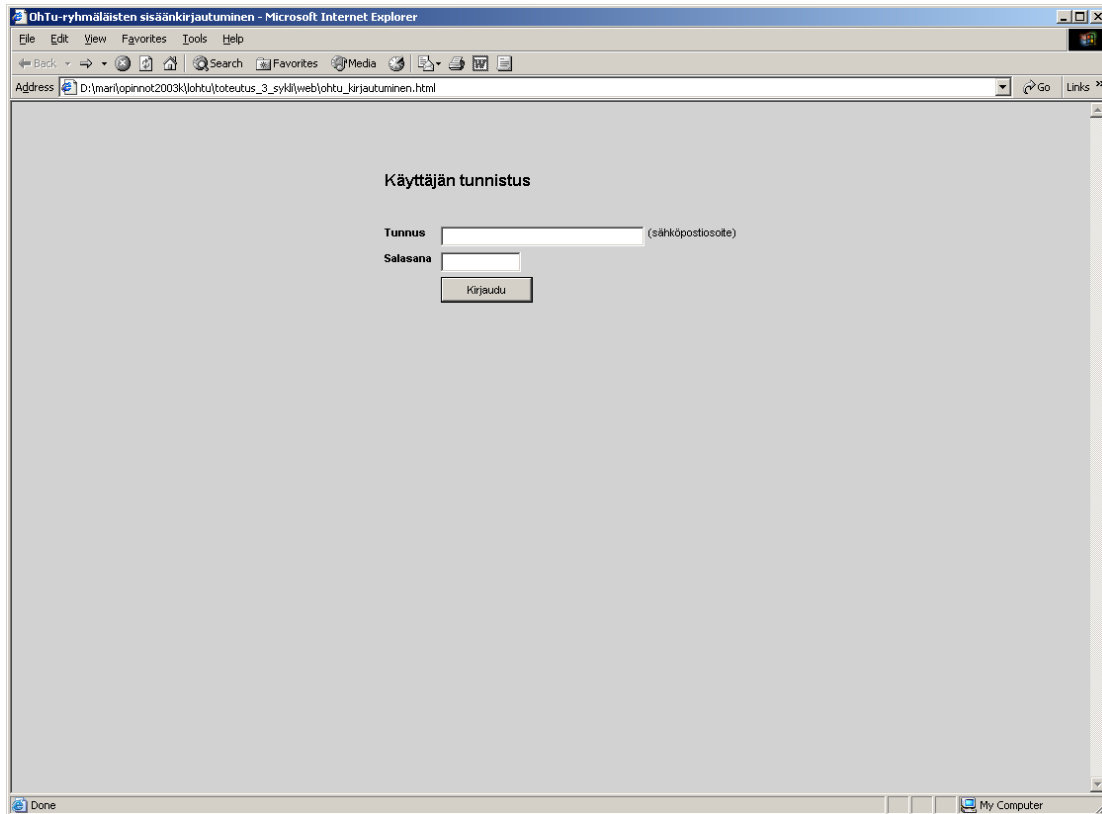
OhTu-ryhmäläisten sisäänkirjautuminen - Microsoft Internet Explorer

File Edit View Favorites Tools Help

Back Search Favorites Media

Address D:\mari\opinnot2003k\lohtu\toteutus_3_sykli\web\ohtu_kirjautuminen.html Go Links »

Käyttäjän tunnistus

Tunnus (sähköpostiosoite)

Salasana

Kirjaudu

Done My Computer